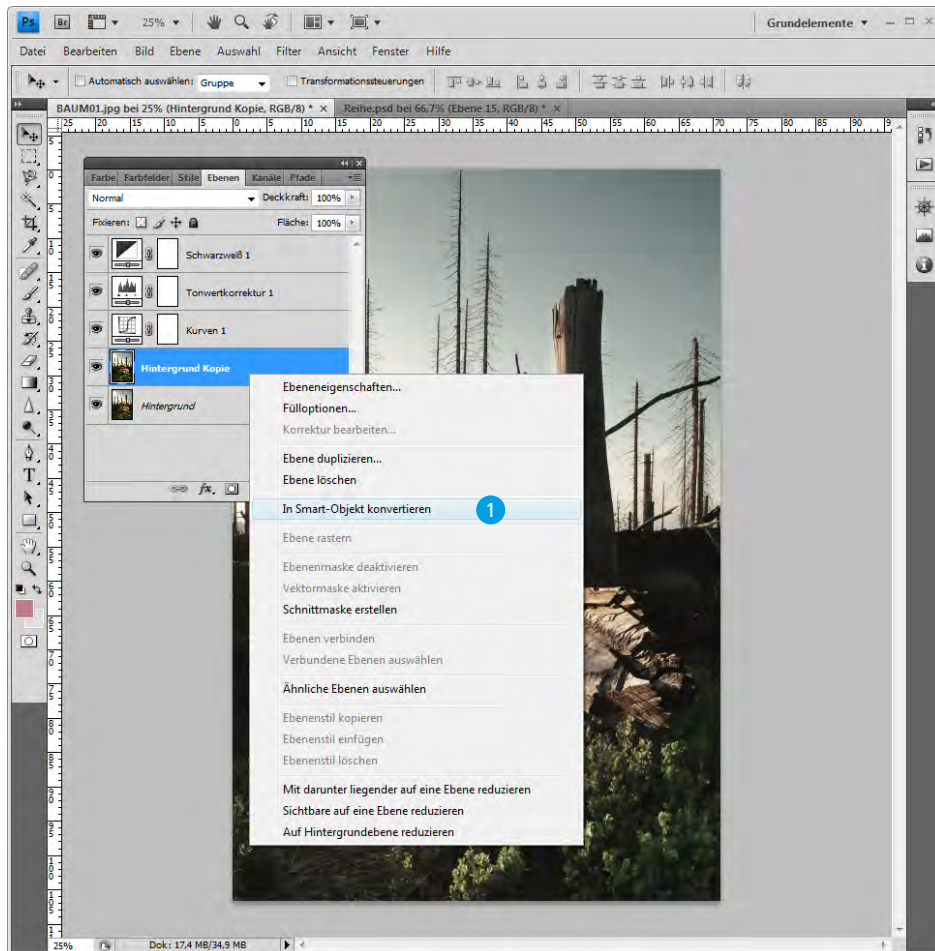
Ps Br 25% Grundelemente

Datei Bearbeiten Bild Ebene Auswahl Filter Ansicht Fenster Hilfe

Automatisch auswählen: Gruppe Transformationssteuerungen

BAUM01.jpg bei 25% (Hintergrund Kopie, RGB/8) * × Reihe.psd bei 66,7% (Ebene 15, RGB/8) * ×

Farbe Farbfelder Stile Ebenen Kanäle Pfade

Normal Deckkraft: 100%

Fixieren: Fläche: 100%

Schwarzweiß 1

Tonwertkorrektur 1

Kurven 1

Hintergrund Kopie

Hintergrund

Ebeneneigenschaften...
Fülloptionen...
Korrektur bearbeiten...

Ebene duplizieren...
Ebene löschen

In Smart-Objekt konvertieren 1

Ebene rastern

Ebenenmaske deaktivieren
Vektormaske aktivieren
Schnittmaske erstellen

Ebenen verbinden
Verbundene Ebenen auswählen

Ähnliche Ebenen auswählen

Ebenenstil kopieren
Ebenenstil einfügen
Ebenenstil löschen

Mit darunter liegender auf eine Ebene reduzieren
Sichtbare auf eine Ebene reduzieren
Auf Hintergrundebene reduzieren

25% Dok: 17,4 MB/34,9 MB